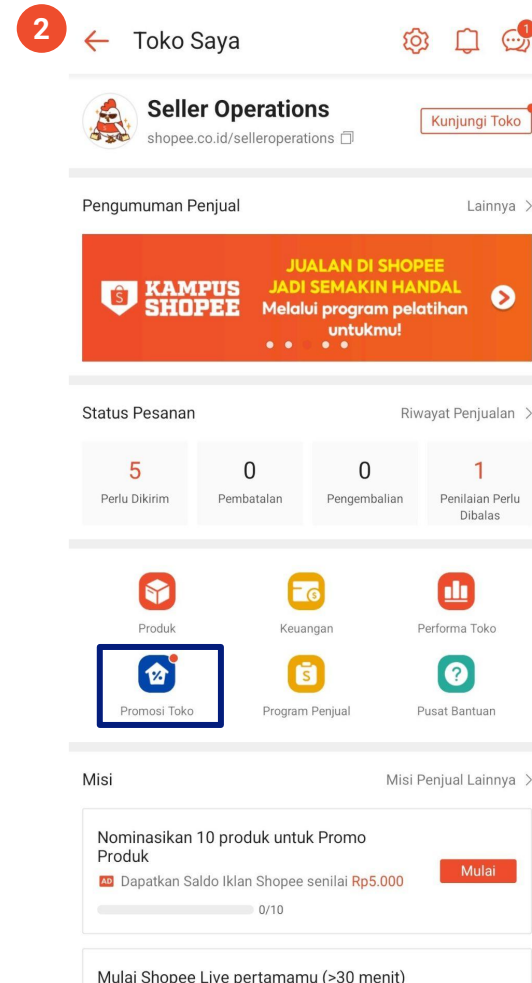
2

Toko Saya

1

Seller Operations

shopee.co.id/selleroperations

Kunjungi Toko

Pengumuman Penjual

Lainnya >

KAMPUS SHOPEE

JUALAN DI SHOPEE JADI SEMAKIN HANDAL

Melalui program pelatihan untukmu!

Status Pesanan

Riwayat Penjualan >

| 5 | 0 | 0 | 1 |
|---|---|---|---|
| Perlu Dikirim | Pembatalan | Pengembalian | Penilaian Perlu Dibalas |

Produk

Keuangan

Performa Toko

Promosi Toko

Program Penjual

Pusat Bantuan

Misi

Misi Penjual Lainnya >

Nominasikan 10 produk untuk Promo Produk

AD Dapatkan Saldo Iklan Shopee senilai Rp5.000

Mulai

0/10

Mulai Shopee Live pertamamu (>30 menit)